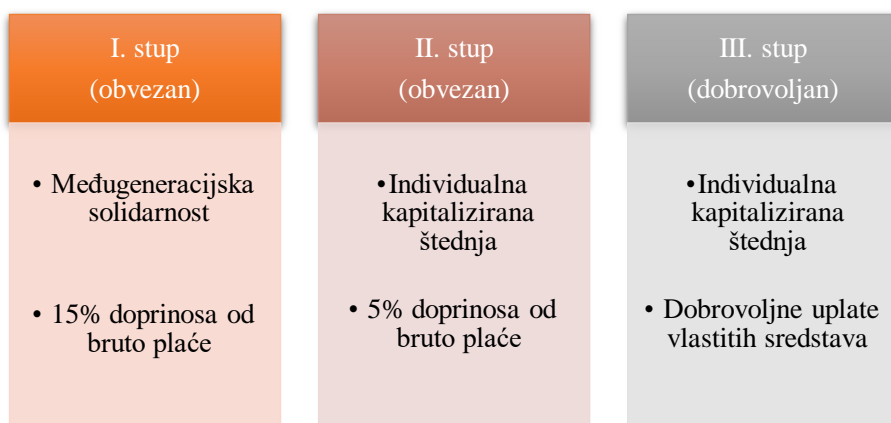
I. stup
(obvezan)

• Međugeneracijska solidarnost

• 15% doprinosa od bruto plaće

II. stup
(obvezan)

•Individualna kapitalizirana štednja

• 5% doprinosa od bruto plaće

III. stup
(dobrovoljan)

•Individualna kapitalizirana štednja

• Dobrovoljne uplate vlastitih sredstava